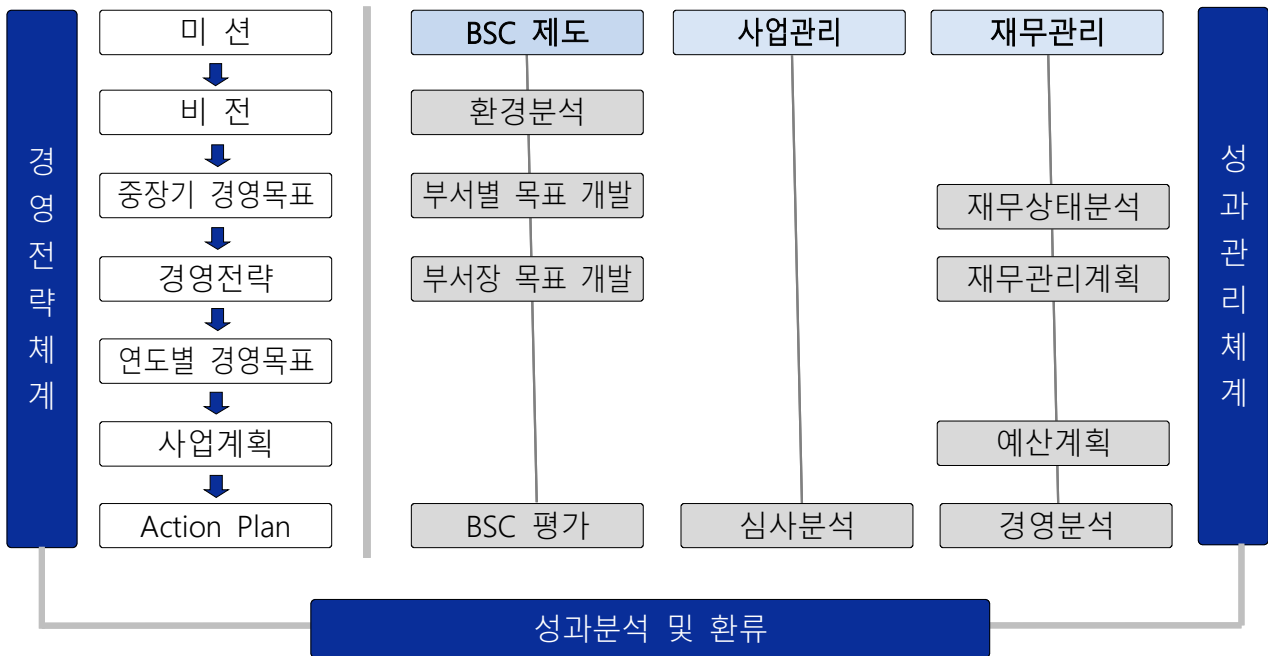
경영전략체계

미 션
비 전
중장기 경영목표
경영전략
연도별 경영목표
사업계획
Action Plan

BSC 제도
환경분석
부서별 목표 개발
부서장 목표 개발
BSC 평가

사업관리
심사분석

재무관리
재무상태분석
재무관리계획
예산계획
경영분석

성과관리체계

성과분석 및 환류